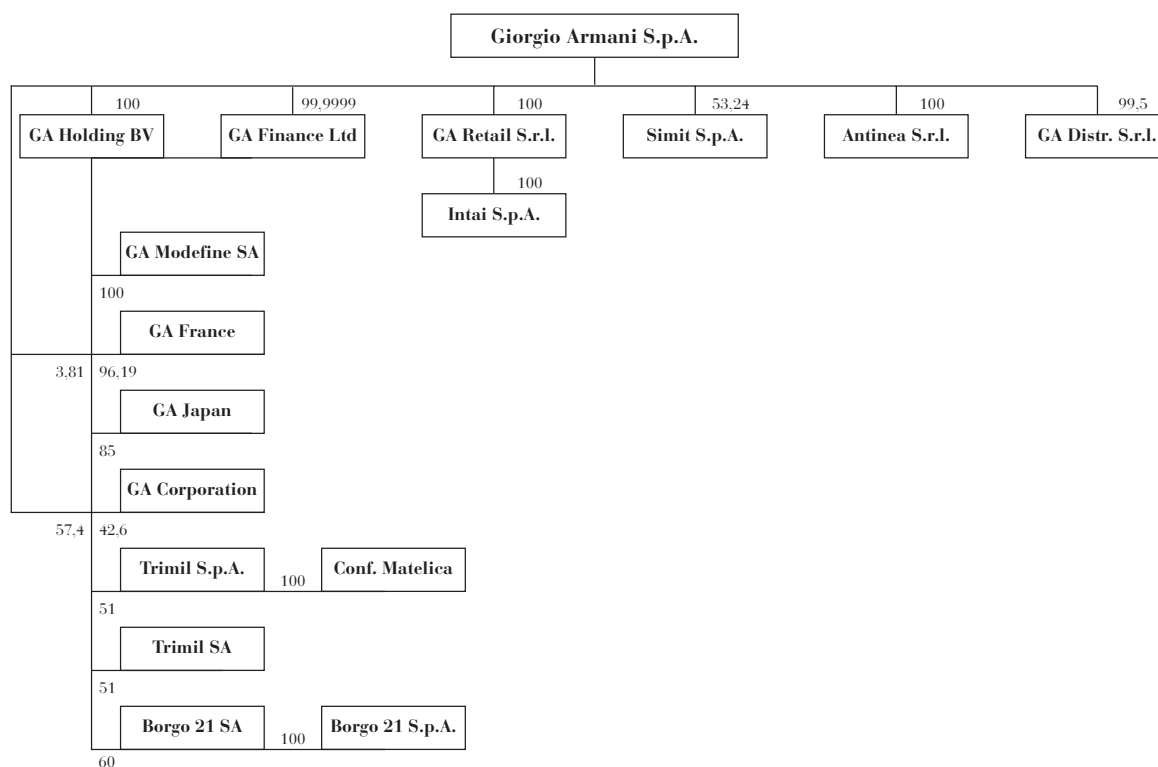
Giorgio Armani S.p.A.

100
GA Holding BV

99,9999
GA Finance Ltd

100
GA Retail S.r.l.

100
Intai S.p.A.

53,24
Simit S.p.A.

100
Antinea S.r.l.

99,5
GA Distr. S.r.l.

GA Modefine SA

100
GA France

3,81
96,19
GA Japan

85
GA Corporation

57,4
42,6
Trimil S.p.A.
100
Conf. Matelica

51
Trimil SA

51
Borgo 21 SA
100
Borgo 21 S.p.A.

60